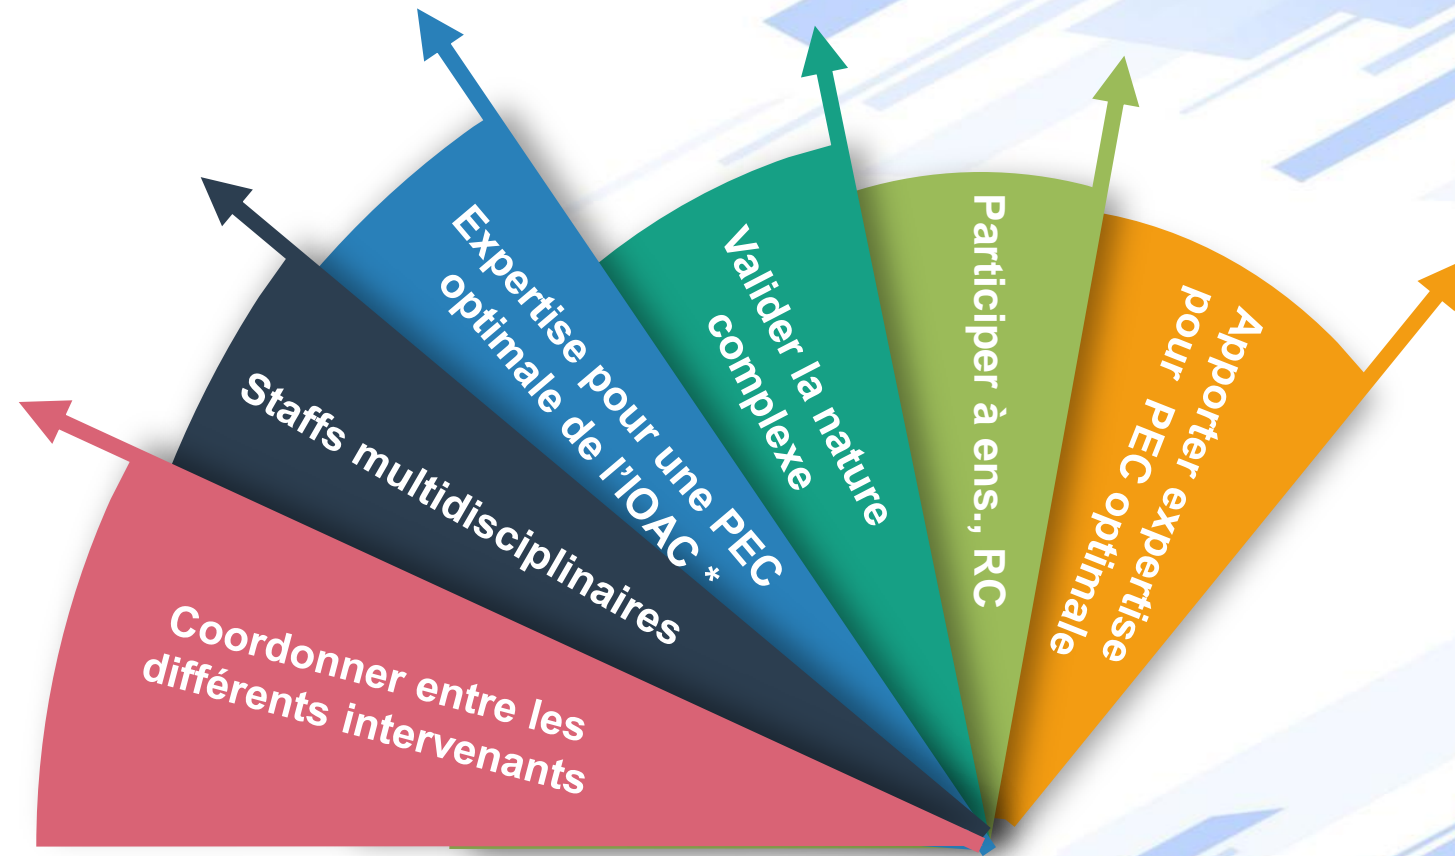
Coordonner entre les différents intervenants

Staffs multidisciplinaires

Expertise pour une PEC optimale de l'IOAC *

Valider la nature complexe

Participer à ens., RC

Apporter expertise pour PEC optimale